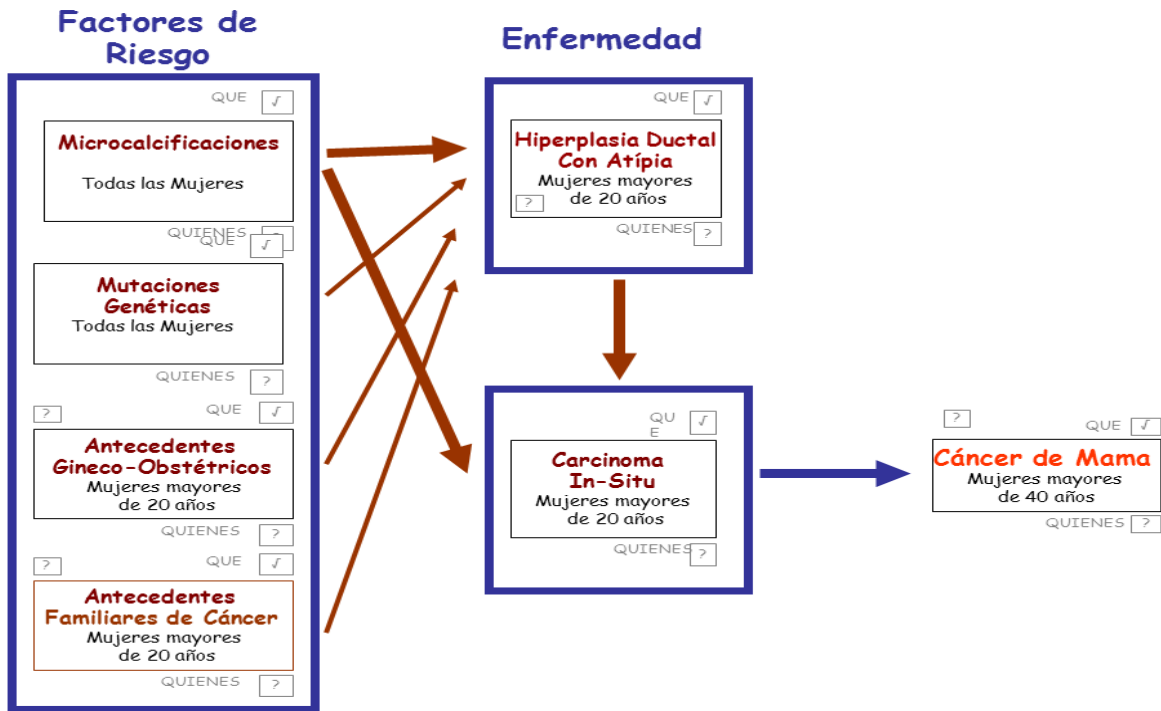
Factores de Riesgo

QUE √

Microcalcificaciones
Todas las Mujeres

QUIENES ?

QUE √

Mutaciones Genéticas
Todas las Mujeres

QUIENES ?

?

QUE √

Antecedentes Gineco-Obstétricos
Mujeres mayores de 20 años

QUIENES ?

?

QUE √

Antecedentes Familiares de Cáncer
Mujeres mayores de 20 años

QUIENES ?

Enfermedad

QUE √

Hiperplasia Ductal Con Atípia
Mujeres mayores de 20 años

?

QUIENES ?

QUE √

Carcinoma In-Situ
Mujeres mayores de 20 años

QUIENES ?

?

QUE √

Cáncer de Mama
Mujeres mayores de 40 años

QUIENES ?